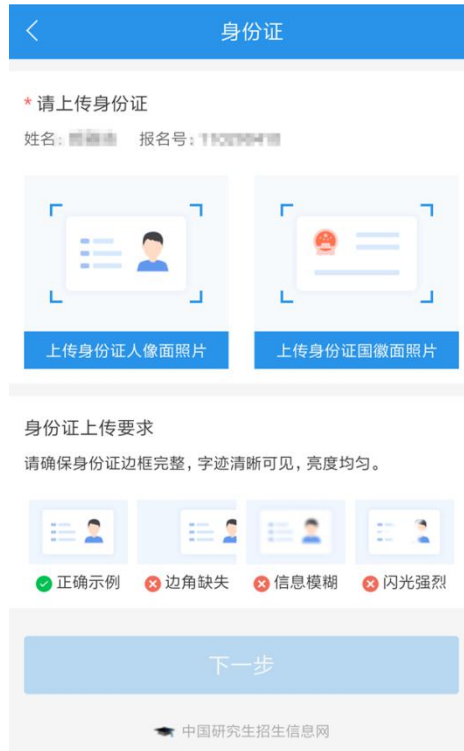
<

身份证

* 请上传身份证

姓名: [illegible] 报名号: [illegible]

上传身份证人像面照片

上传身份证国徽面照片

身份证上传要求

请确保身份证边框完整，字迹清晰可见，亮度均匀。

正确示例

边角缺失

信息模糊

闪光强烈

下一步

中国研究生招生信息网